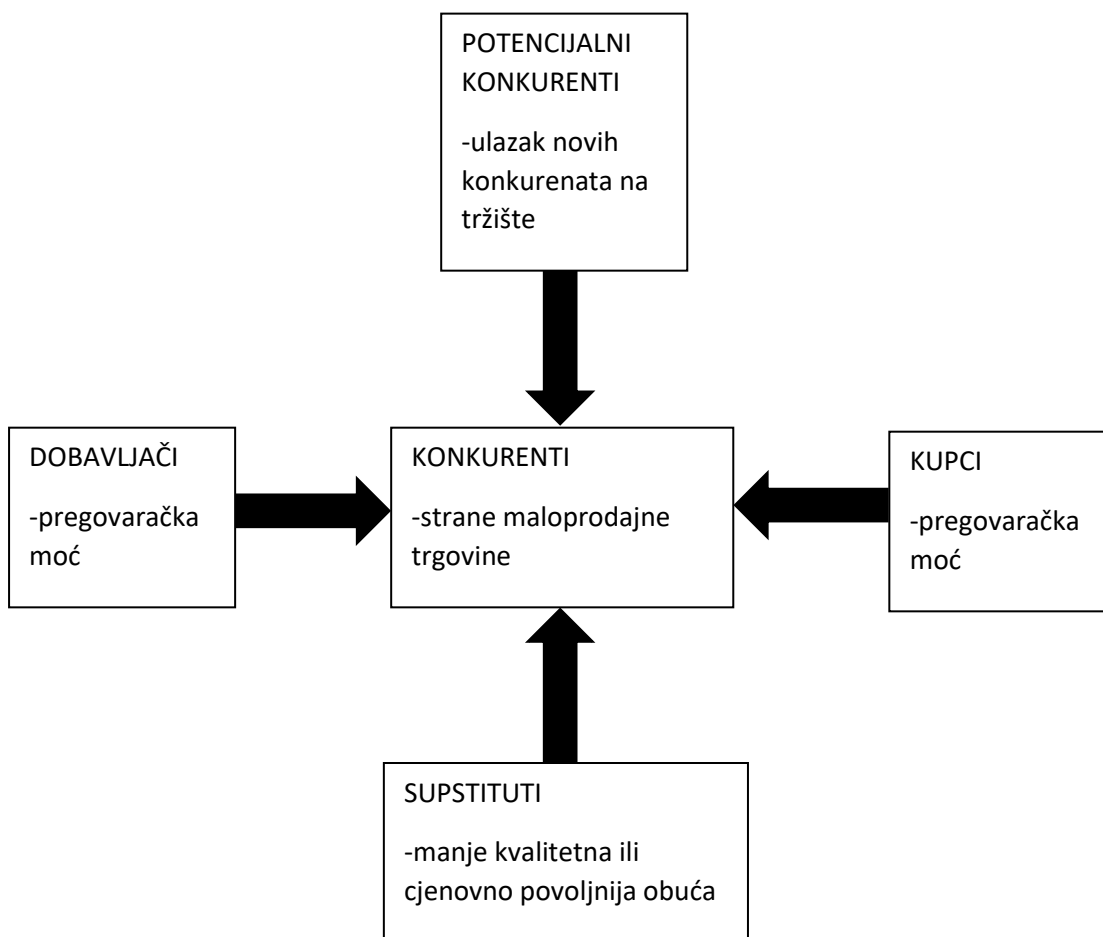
POTENCIJALNI KONKURENTI

-ulazak novih konkurenata na tržište

DOBAVLJAČI

-pregovaračka moć

KONKURENTI

-strane maloprodajne trgovine

KUPCI

-pregovaračka moć

SUPSTITUTI

-manje kvalitetna ili cjenovno povoljnija obuća